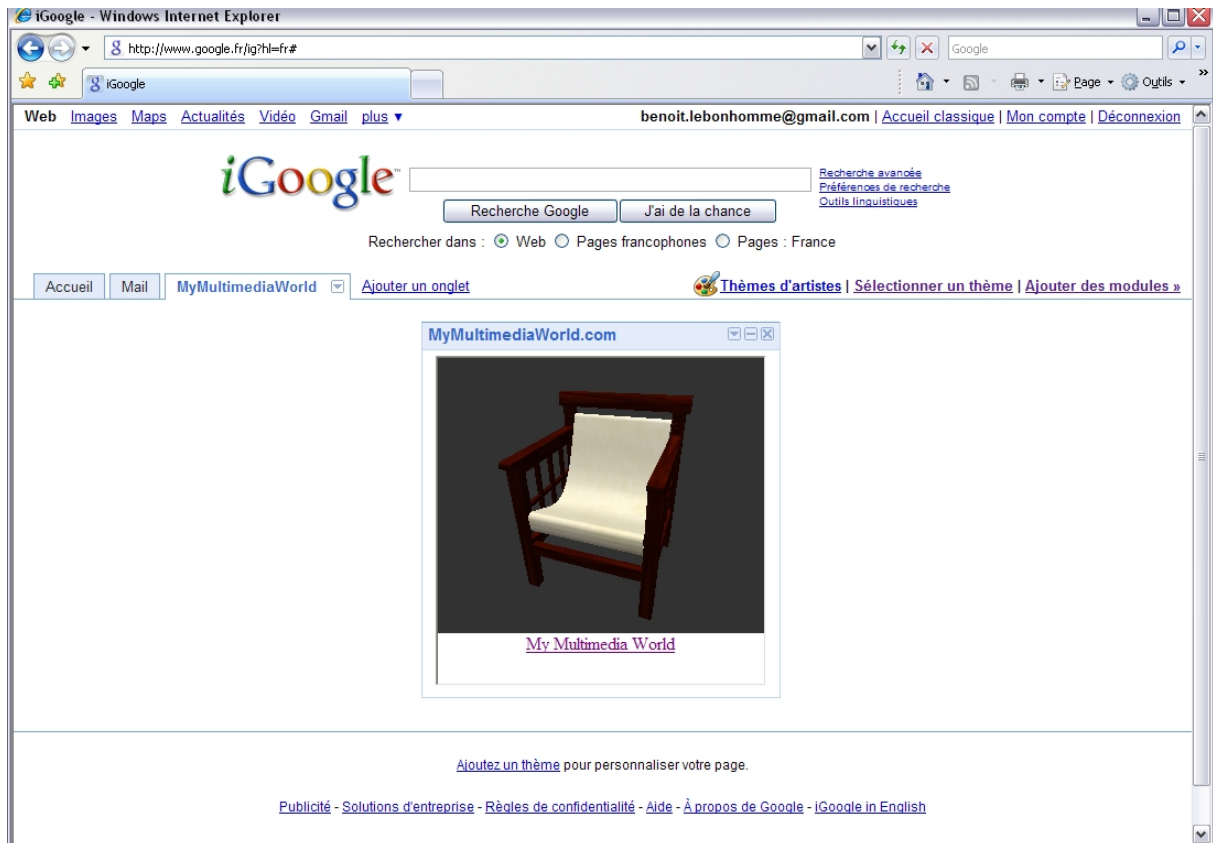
iGoogle - Windows Internet Explorer

http://www.google.fr/ig?hl=fr#

Google

iGoogle

Page ▾ Outils ▾

Web Images Maps Actualités Vidéo Gmail plus ▾

benoit.lebonhomme@gmail.com | Accueil classique | Mon compte | Déconnexion

iGoogle™

Recherche Google J'ai de la chance

Recherche avancée
Préférences de recherche
Outils linguistiques

Rechercher dans : Web Pages francophones Pages : France

Accueil Mail MyMultimediaWorld Ajouter un onglet

Thèmes d'artistes | Sélectionner un thème | Ajouter des modules »

MyMultimediaWorld.com

My Multimedia World

Ajoutez un thème pour personnaliser votre page.

Publicité - Solutions d'entreprise - Règles de confidentialité - Aide - À propos de Google - iGoogle in English